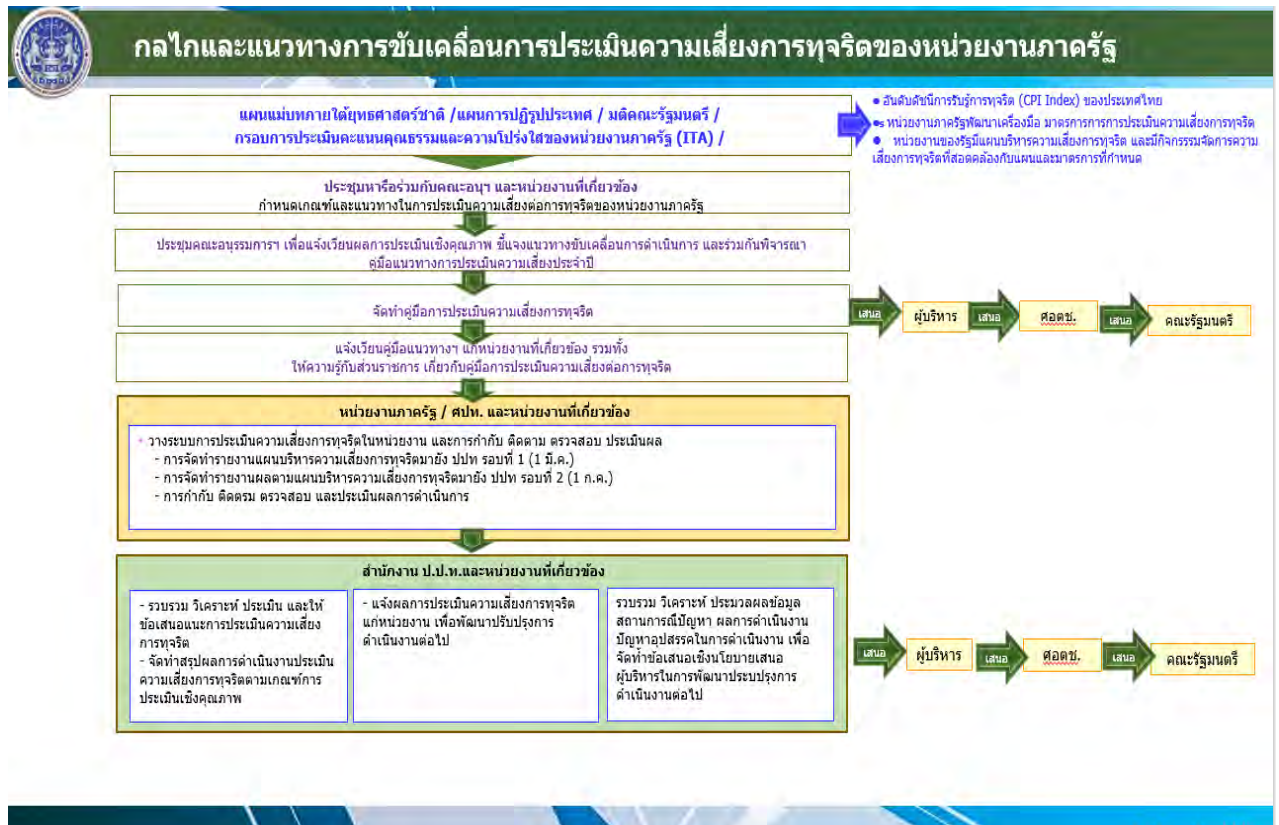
กลไกและแนวทางการขับเคลื่อนการประเมินความเสี่ยงการทุจริตของหน่วยงานภาครัฐ

แผนแม่บทภายใต้ยุทธศาสตร์ชาติ /แผนการปฏิรูปประเทศ / มติคณะรัฐมนตรี / กรอบการประเมินคะแนนคุณธรรมและความโปร่งใสของหน่วยงานภาครัฐ (ITA) /

• อันดับดัชนีการรับรู้การทุจริต (CPI Index) ของประเทศไทย
• หน่วยงานภาครัฐพัฒนาเครื่องมือ มาตรการการการประเมินความเสี่ยงการทุจริต
• หน่วยงานของรัฐมีแผนบริหารความเสี่ยงการทุจริต และมีกิจกรรมจัดการความเสี่ยงการทุจริตที่สอดคล้องกับแผนและมาตรการที่กำหนด

ประชุมหารือร่วมกับคณะอนุฯ และหน่วยงานที่เกี่ยวข้อง
กำหนดเกณฑ์และแนวทางในการประเมินความเสี่ยงต่อการทุจริตของหน่วยงานภาครัฐ

ประชุมคณะอนุกรรมการฯ เพื่อแจ้งเวียนผลการประเมินเชิงคุณภาพ ชี้แจงแนวทางขับเคลื่อนการดำเนินการ และร่วมกันพิจารณาคู่มือแนวทางการประเมินความเสี่ยงประจำปี

จัดทำคู่มือการประเมินความเสี่ยงการทุจริต

เสนอ ผู้บริหาร เสนอ ศอตช. เสนอ คณะรัฐมนตรี

แจ้งเวียนคู่มือแนวทางฯ แก่หน่วยงานที่เกี่ยวข้อง รวมทั้ง
ให้ความรู้กับส่วนราชการ เกี่ยวกับคู่มือการประเมินความเสี่ยงต่อการทุจริต

หน่วยงานภาครัฐ / ศปท. และหน่วยงานที่เกี่ยวข้อง

• วางระบบการประเมินความเสี่ยงการทุจริตในหน่วยงาน และการกำกับ ติดตาม ตรวจสอบ ประเมินผล
- การจัดทำรายงานแผนบริหารความเสี่ยงการทุจริตมายัง ปปท รอบที่ 1 (1 มี.ค.)
- การจัดทำรายงานผลตามแผนบริหารความเสี่ยงการทุจริตมายัง ปปท รอบที่ 2 (1 ก.ค.)
- การกำกับ ติดตาม ตรวจสอบ และประเมินผลการดำเนินการ

สำนักงาน ป.ป.ท.และหน่วยงานที่เกี่ยวข้อง

- รวบรวม วิเคราะห์ ประเมิน และให้ข้อเสนอแนะการประเมินความเสี่ยงการทุจริต
- จัดทำสรุปผลการดำเนินงานประเมินความเสี่ยงการทุจริตตามเกณฑ์การประเมินเชิงคุณภาพ

- แจ้งผลการประเมินความเสี่ยงการทุจริตแก่หน่วยงาน เพื่อพัฒนาปรับปรุงการดำเนินงานต่อไป

รวบรวม วิเคราะห์ ประมวลผลข้อมูล สถานการณ์ปัญหา ผลการดำเนินงาน ปัญหาอุปสรรคในการดำเนินงาน เพื่อจัดทำข้อเสนอเชิงนโยบายเสนอผู้บริหารในการพัฒนาประปรุงการดำเนินงานต่อไป

เสนอ ผู้บริหาร เสนอ ศอตช. เสนอ คณะรัฐมนตรี